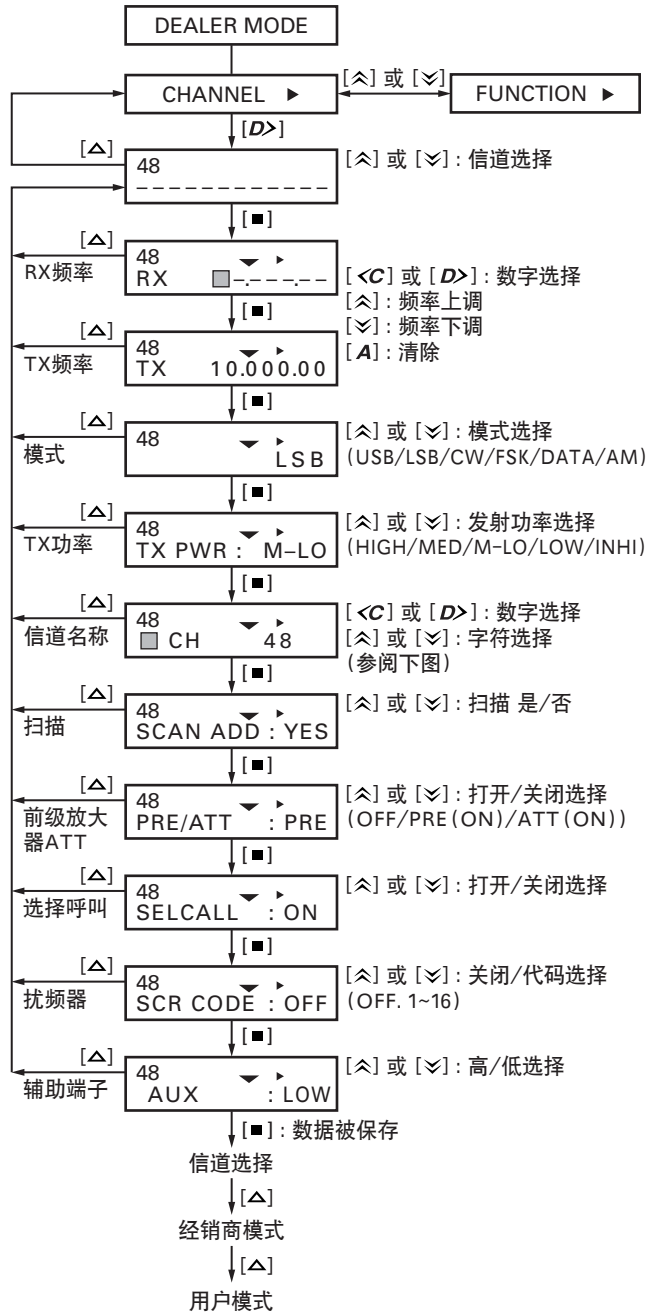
DEALER MODE

CHANNEL ▶

[⩓] 或 [⩔]

FUNCTION ▶

[D>]

[△]

48
-----------

[⩓] 或 [⩔]：信道选择

[■]

[△]

RX频率

48
RX ▢-.---.--

[<C] 或 [D>]：数字选择
[⩓]：频率上调
[⩔]：频率下调
[A]：清除

[■]

[△]

TX频率

48
TX 10.000.00

[■]

[△]

模式

48
LSB

[⩓] 或 [⩔]：模式选择
(USB/LSB/CW/FSK/DATA/AM)

[■]

[△]

TX功率

48
TX PWR : M–LO

[⩓] 或 [⩔]：发射功率选择
(HIGH/MED/M-LO/LOW/INHI)

[■]

[△]

信道名称

48
▢ CH 48

[<C] 或 [D>]：数字选择
[⩓] 或 [⩔]：字符选择
(参阅下图)

[■]

[△]

扫描

48
SCAN ADD : YES

[⩓] 或 [⩔]：扫描 是/否

[■]

[△]

前级放大器ATT

48
PRE/ATT : PRE

[⩓] 或 [⩔]：打开/关闭选择
(OFF/PRE(ON)/ATT(ON))

[■]

[△]

选择呼叫

48
SELCALL : ON

[⩓] 或 [⩔]：打开/关闭选择

[■]

[△]

扰频器

48
SCR CODE : OFF

[⩓] 或 [⩔]：关闭/代码选择
(OFF. 1~16)

[■]

[△]

辅助端子

48
AUX : LOW

[⩓] 或 [⩔]：高/低选择

[■]：数据被保存

信道选择

[△]

经销商模式

[△]

用户模式